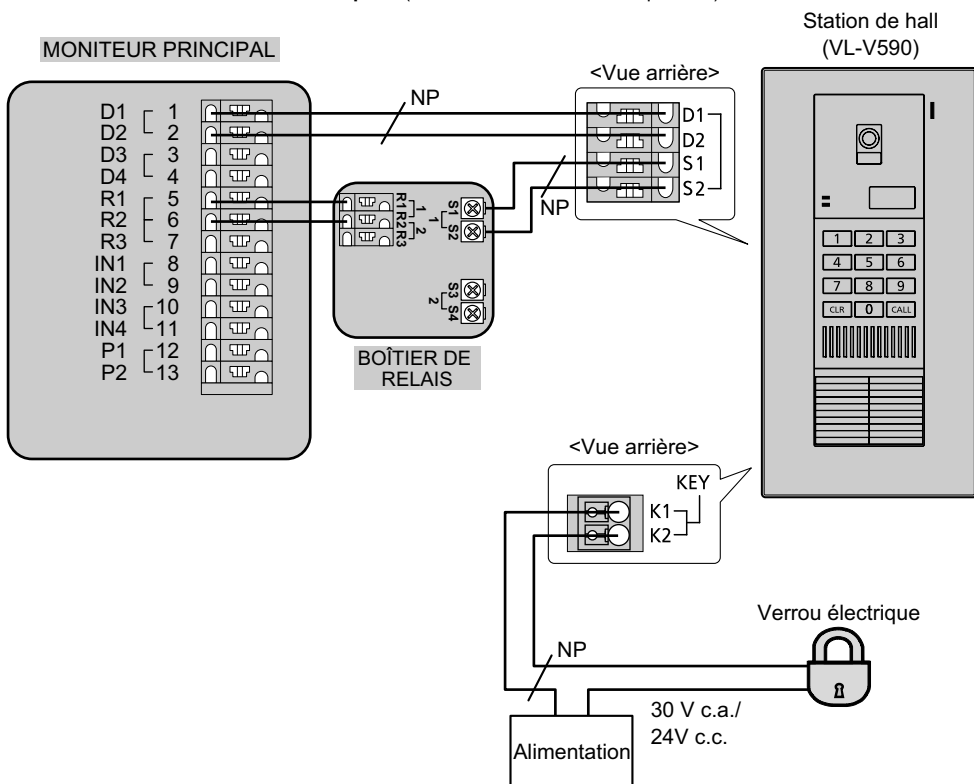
Station de hall
(VL-V590)

MONITEUR PRINCIPAL

D1
D2
D3
D4
R1
R2
R3
IN1
IN2
IN3
IN4
P1
P2
1
2
3
4
5
6
7
8
9
10
11
12
13

NP

<Vue arrière>

D1
D2
S1
S2

NP

R1 R2 R3
1
2
S1 S2
1
S3 S4
2

BOÎTIER DE RELAIS

1 2 3
4 5 6
7 8 9
CLR 0 CALL

<Vue arrière>

KEY
K1
K2

Verrou électrique

NP

30 V c.a./
24V c.c.

Alimentation